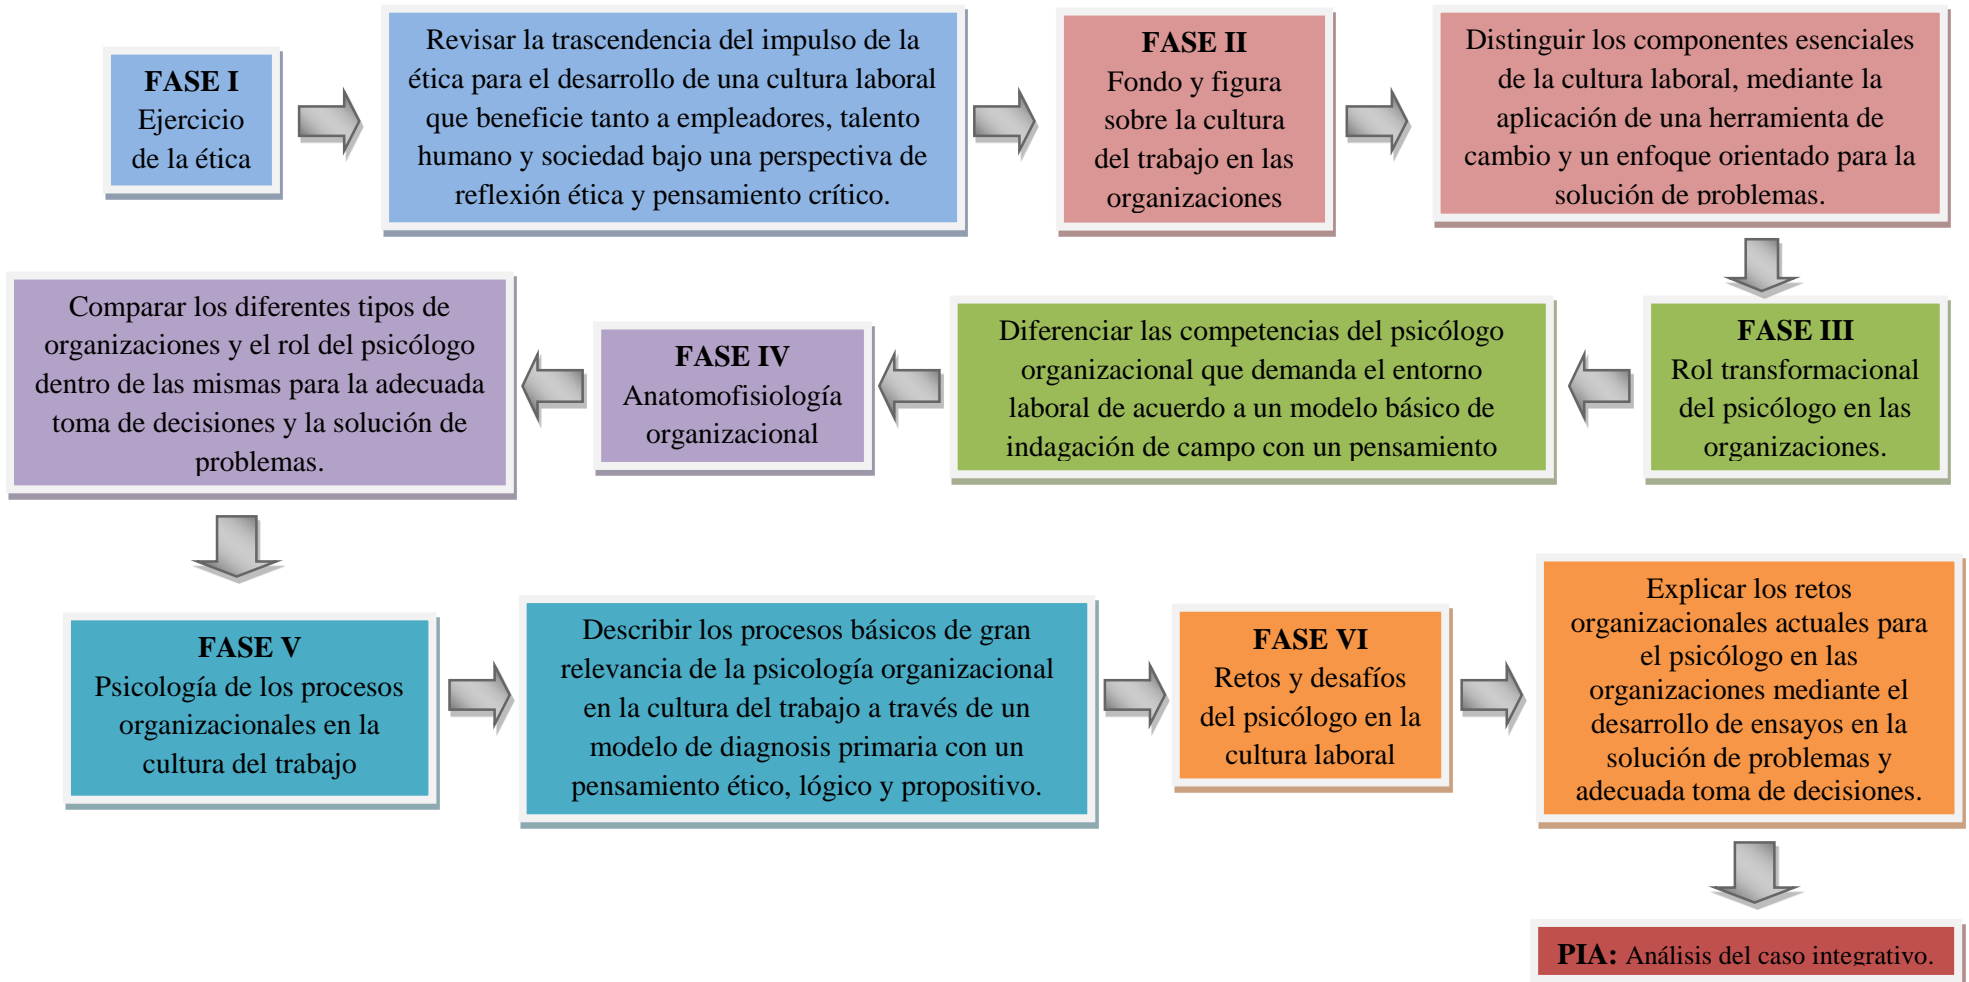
FASE I
Ejercicio de la ética

Revisar la trascendencia del impulso de la ética para el desarrollo de una cultura laboral que beneficie tanto a empleadores, talento humano y sociedad bajo una perspectiva de reflexión ética y pensamiento crítico.

FASE II
Fondo y figura sobre la cultura del trabajo en las organizaciones

Distinguir los componentes esenciales de la cultura laboral, mediante la aplicación de una herramienta de cambio y un enfoque orientado para la solución de problemas.

FASE III
Rol transformacional del psicólogo en las organizaciones.

Diferenciar las competencias del psicólogo organizacional que demanda el entorno laboral de acuerdo a un modelo básico de indagación de campo con un pensamiento

FASE IV
Anatomofisiología organizacional

Comparar los diferentes tipos de organizaciones y el rol del psicólogo dentro de las mismas para la adecuada toma de decisiones y la solución de problemas.

FASE V
Psicología de los procesos organizacionales en la cultura del trabajo

Describir los procesos básicos de gran relevancia de la psicología organizacional en la cultura del trabajo a través de un modelo de diagnosis primaria con un pensamiento ético, lógico y propositivo.

FASE VI
Retos y desafíos del psicólogo en la cultura laboral

Explicar los retos organizacionales actuales para el psicólogo en las organizaciones mediante el desarrollo de ensayos en la solución de problemas y adecuada toma de decisiones.

PIA: Análisis del caso integrativo.